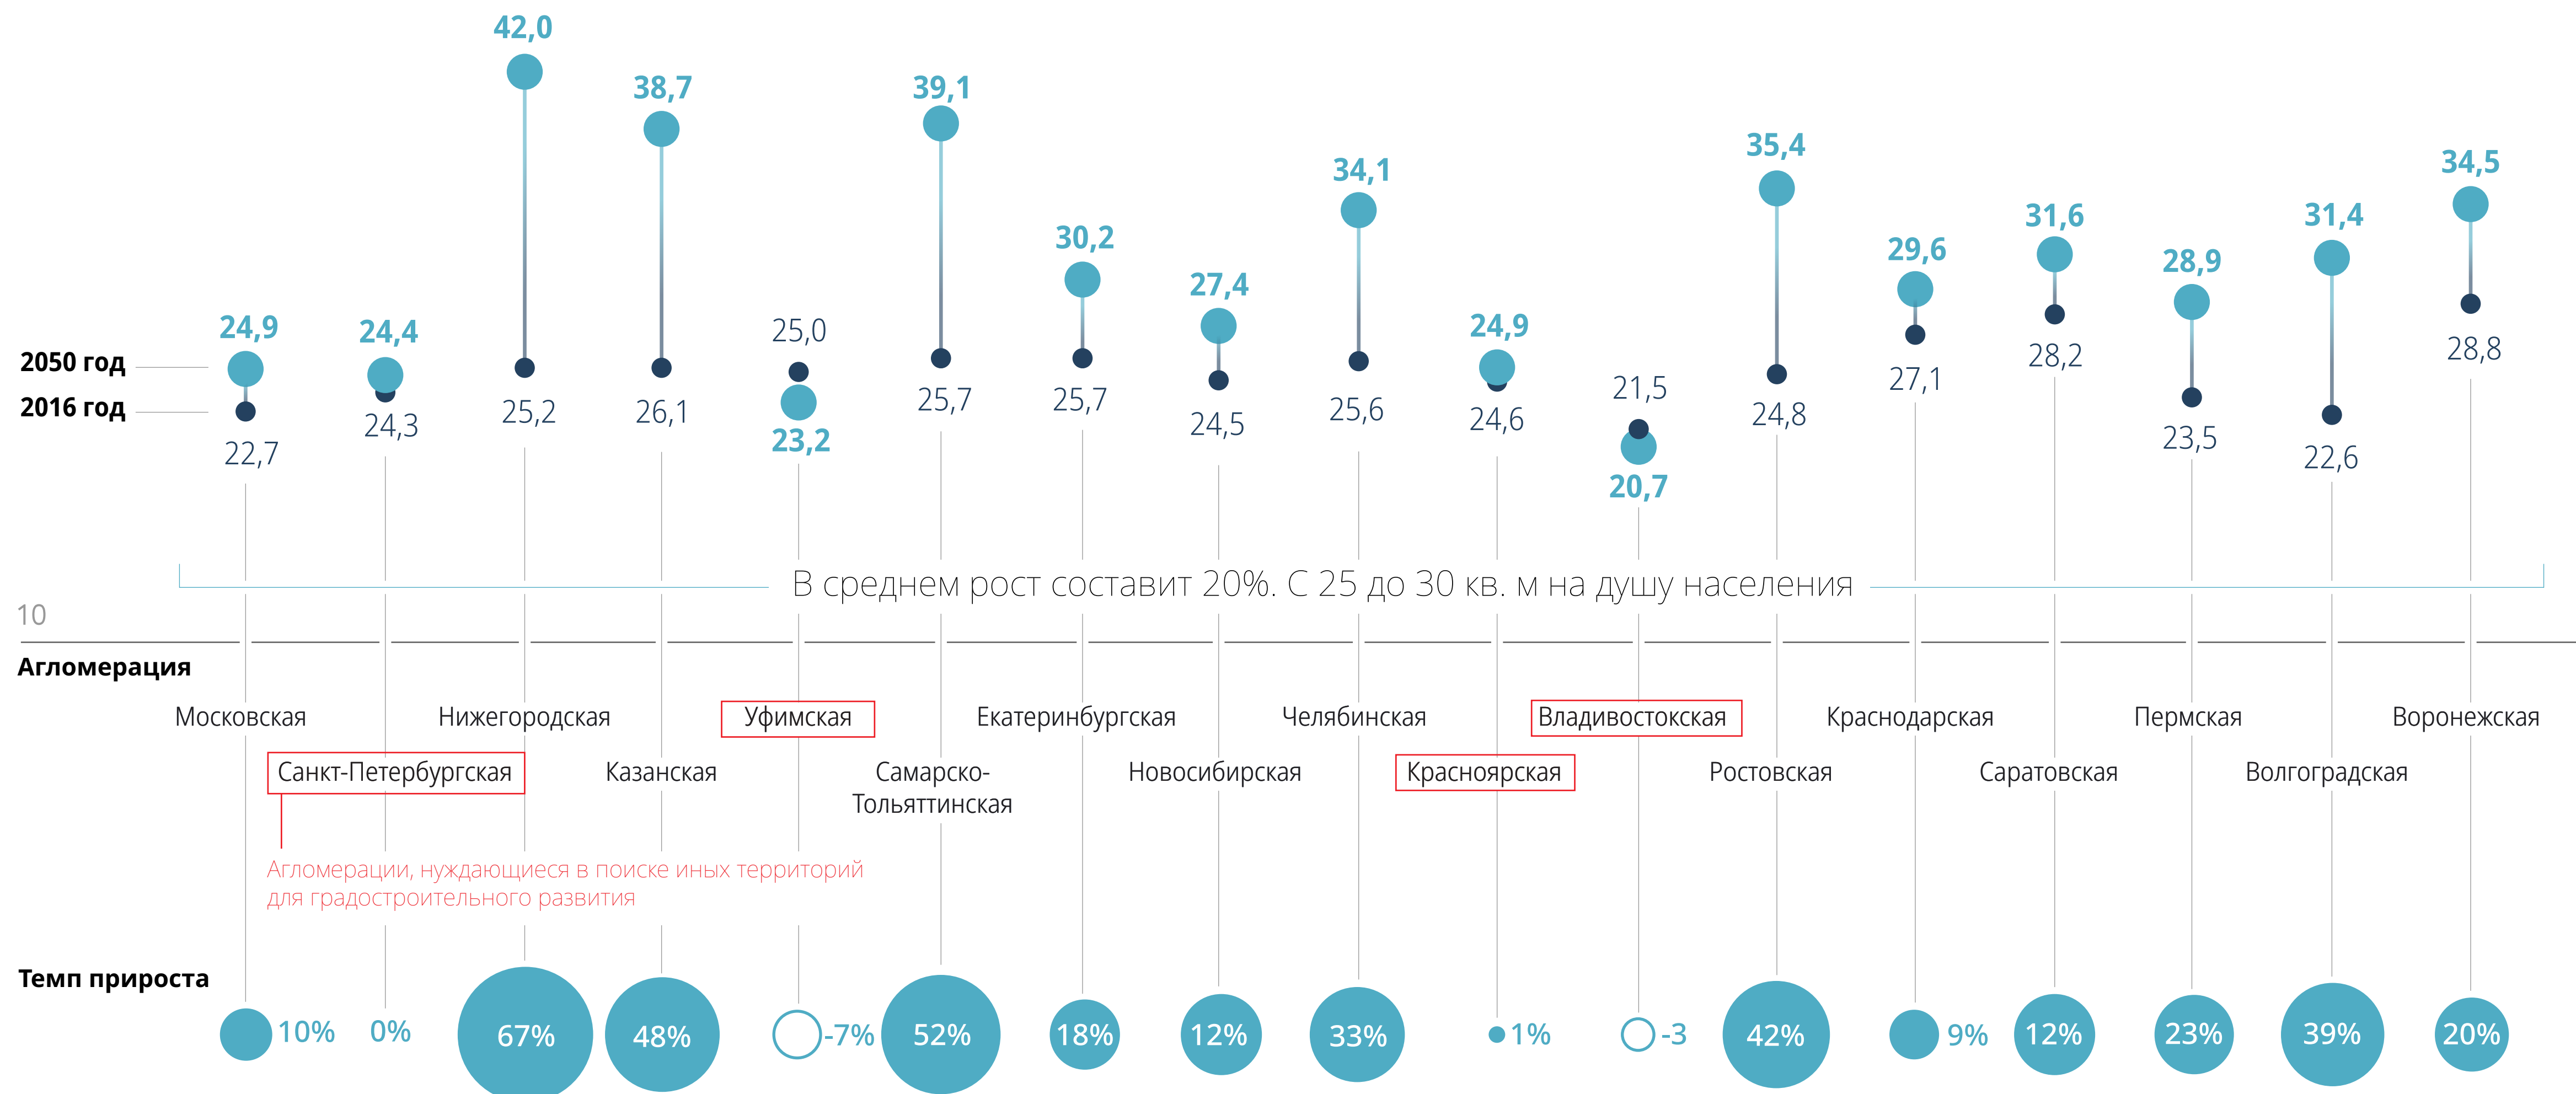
2050 год
2016 год

| Агломерация | 2050 год | 2016 год | Темп прироста |
|---|---|---|---|
| Московская | 24,9 | 22,7 | 10% |
| Санкт-Петербургская | 24,4 | 24,3 | 0% |
| Нижегородская | 42,0 | 25,2 | 67% |
| Казанская | 38,7 | 26,1 | 48% |
| Уфимская | 23,2 | 25,0 | -7% |
| Самарско-Тольяттинская | 39,1 | 25,7 | 52% |
| Екатеринбургская | 30,2 | 25,7 | 18% |
| Новосибирская | 27,4 | 24,5 | 12% |
| Челябинская | 34,1 | 25,6 | 33% |
| Красноярская | 24,9 | 24,6 | 1% |
| Владивостокская | 20,7 | 21,5 | -3 |
| Ростовская | 35,4 | 24,8 | 42% |
| Краснодарская | 29,6 | 27,1 | 9% |
| Саратовская | 31,6 | 28,2 | 12% |
| Пермская | 28,9 | 23,5 | 23% |
| Волгоградская | 31,4 | 22,6 | 39% |
| Воронежская | 34,5 | 28,8 | 20% |

В среднем рост составит 20%. С 25 до 30 кв. м на душу населения

10

Агломерации, нуждающиеся в поиске иных территорий для градостроительного развития